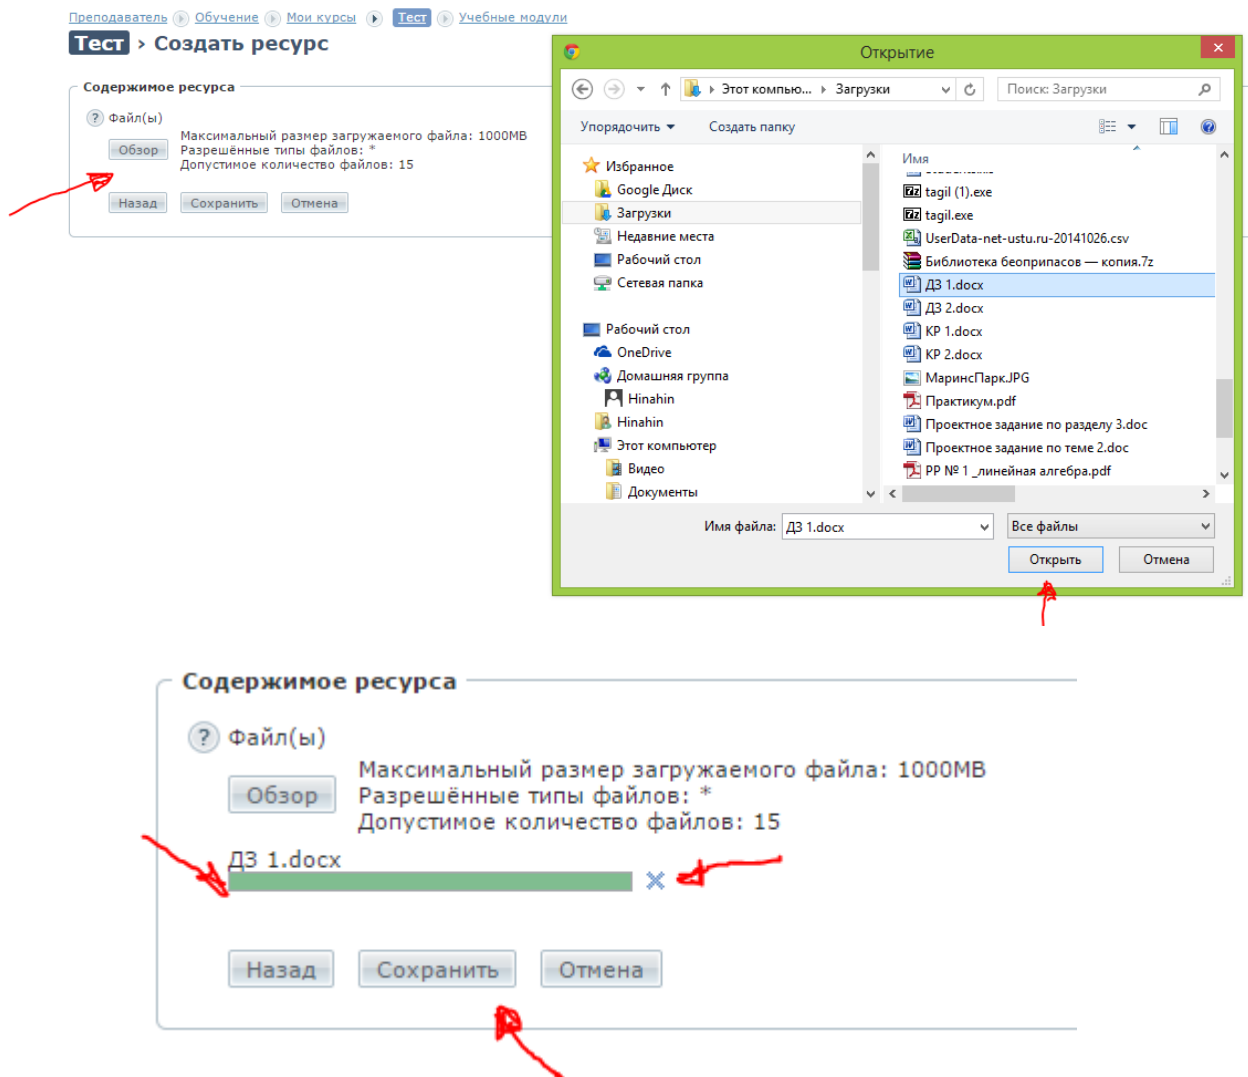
Преподаватель Обучение Мои курсы Тест Учебные модули

Тест › Создать ресурс

Содержимое ресурса

? Файл(ы)

Обзор

Максимальный размер загружаемого файла: 1000MB
Разрешённые типы файлов: *
Допустимое количество файлов: 15

Назад Сохранить Отмена

Открытие

Этот компью... › Загрузки

Поиск: Загрузки

Упорядочить ▾ Создать папку

Избранное
Google Диск
Загрузки
Недавние места
Рабочий стол
Сетевая папка

Рабочий стол
OneDrive
Домашняя группа
Hinahin
Hinahin
Этот компьютер
Видео
Документы

Имя
tagil (1).exe
tagil.exe
UserData-net-ustu.ru-20141026.csv
Библиотека беоприпасов — копия.7z
ДЗ 1.docx
ДЗ 2.docx
КР 1.docx
КР 2.docx
МаринсПарк.JPG
Практикум.pdf
Проектное задание по разделу 3.doc
Проектное задание по теме 2.doc
РР № 1 _линейная алгебра.pdf

Имя файла: ДЗ 1.docx
Все файлы
Открыть Отмена

Содержимое ресурса

? Файл(ы)

Обзор

Максимальный размер загружаемого файла: 1000MB
Разрешённые типы файлов: *
Допустимое количество файлов: 15

ДЗ 1.docx

Назад Сохранить Отмена